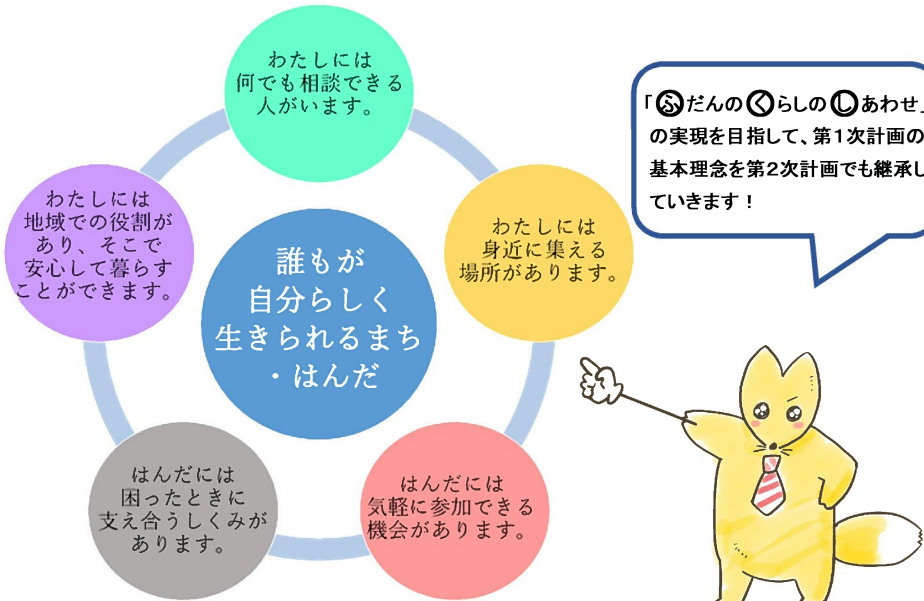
わたしには
何でも相談できる
人がいます。

わたしには
身近に集える
場所があります。

はんだには
気軽に参加できる
機会があります。

はんだには
困ったときに
支え合うしくみが
あります。

わたしには
地域での役割が
あり、そこで
安心して暮らす
ことができます。

誰もが
自分らしく
生きられるまち
・はんだ

「ふだんのくらしのしあわせ」の実現を目指して、第1次計画の基本理念を第2次計画でも継承していきます！